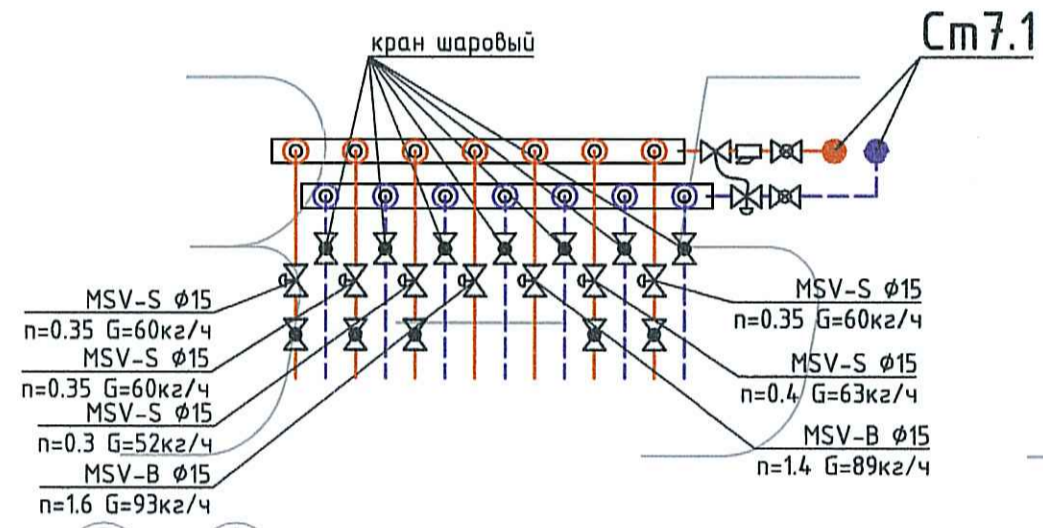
кран шаровый

Ст7.1

MSV-S ⌀15
n=0.35 G=60кг/ч

MSV-S ⌀15
n=0.35 G=60кг/ч

MSV-S ⌀15
n=0.3 G=52кг/ч

MSV-B ⌀15
n=1.6 G=93кг/ч

MSV-S ⌀15
n=0.35 G=60кг/ч

MSV-S ⌀15
n=0.4 G=63кг/ч

MSV-B ⌀15
n=1.4 G=89кг/ч